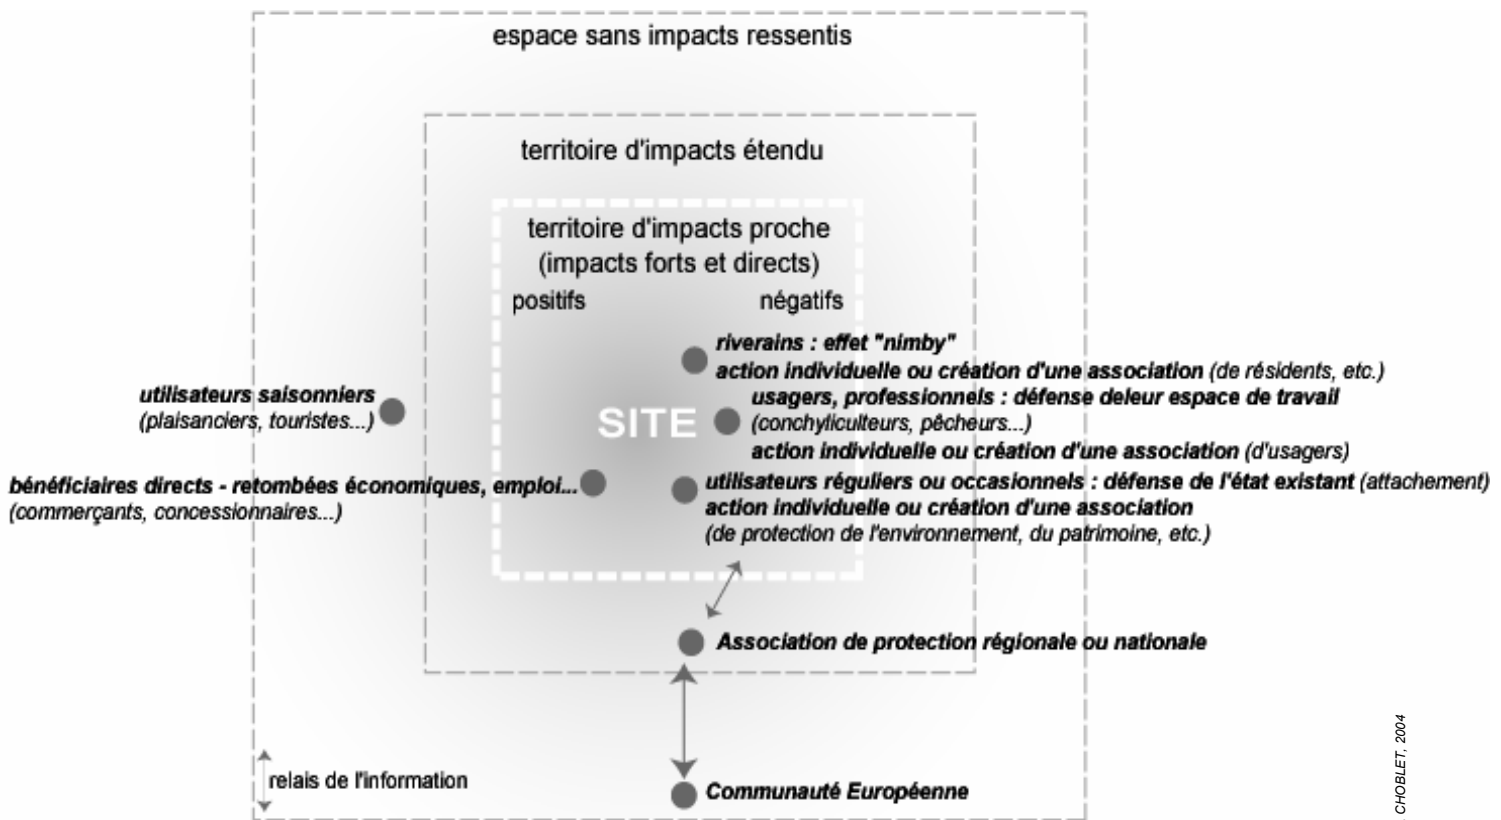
espace sans impacts ressentis

territoire d'impacts étendu

territoire d'impacts proche
(impacts forts et directs)

positifs

négatifs

SITE

riverains : effet "nimby"
action individuelle ou création d'une association (de résidents, etc.)

usagers, professionnels : défense deleur espace de travail
(conchyliculteurs, pêcheurs...)
action individuelle ou création d'une association (d'usagers)

utilisateurs saisonniers
(plaisanciers, touristes...)

bénéficiaires directs - retombées économiques, emploi...
(commerçants, concessionnaires...)

utilisateurs réguliers ou occasionnels : défense de l'état existant (attachement)
action individuelle ou création d'une association
(de protection de l'environnement, du patrimoine, etc.)

Association de protection régionale ou nationale

relais de l'information

Communauté Européenne

CHOBLET, 2004